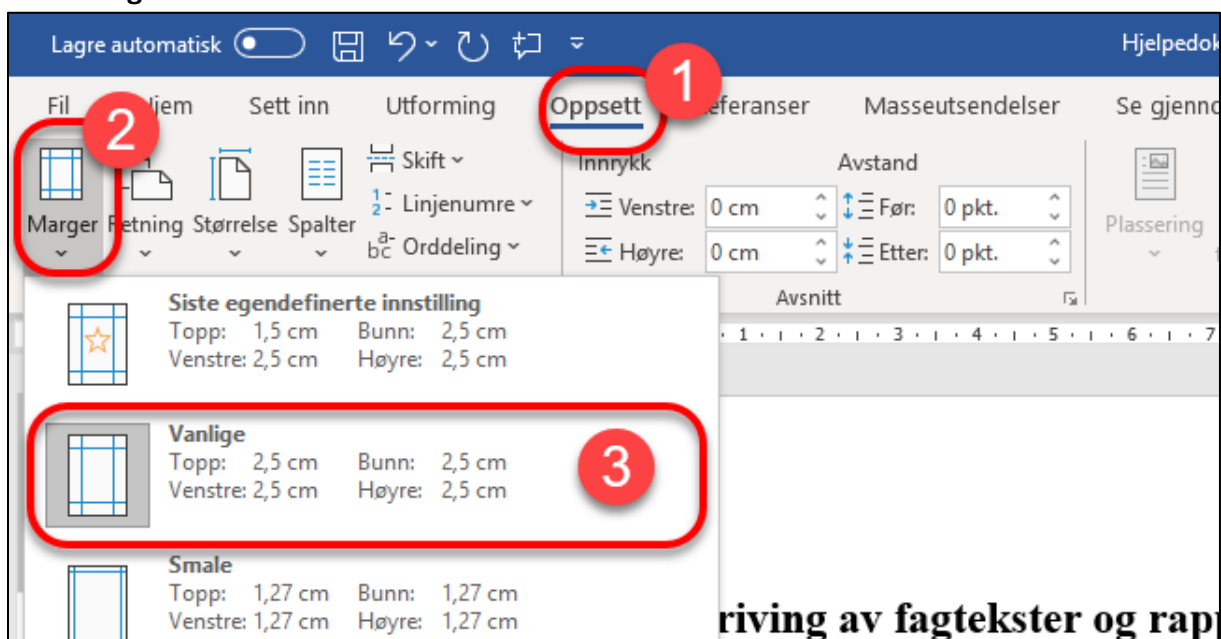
Lagre automatisk

Hjelpedok

Fil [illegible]jem Sett inn Utforming Oppsett 1 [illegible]eferanser Masseutsendelser Se gjenno

2

Marger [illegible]etning Størrelse Spalter

Skift

Linjenumre

Orddeling

Innrykk

Venstre: 0 cm

Høyre: 0 cm

Avstand

Før: 0 pkt.

Etter: 0 pkt.

Avsnitt

Plassering

Siste egendefinerte innstilling
Topp: 1,5 cm Bunn: 2,5 cm
Venstre: 2,5 cm Høyre: 2,5 cm

· 1 · · · 2 · · · 3 · · · 4 · · · 5 · · · 6 · · · 7

Vanlige
Topp: 2,5 cm Bunn: 2,5 cm
Venstre: 2,5 cm Høyre: 2,5 cm

3

Smale
Topp: 1,27 cm Bunn: 1,27 cm
Venstre: 1,27 cm Høyre: 1,27 cm

riving av fagtekster og rapp